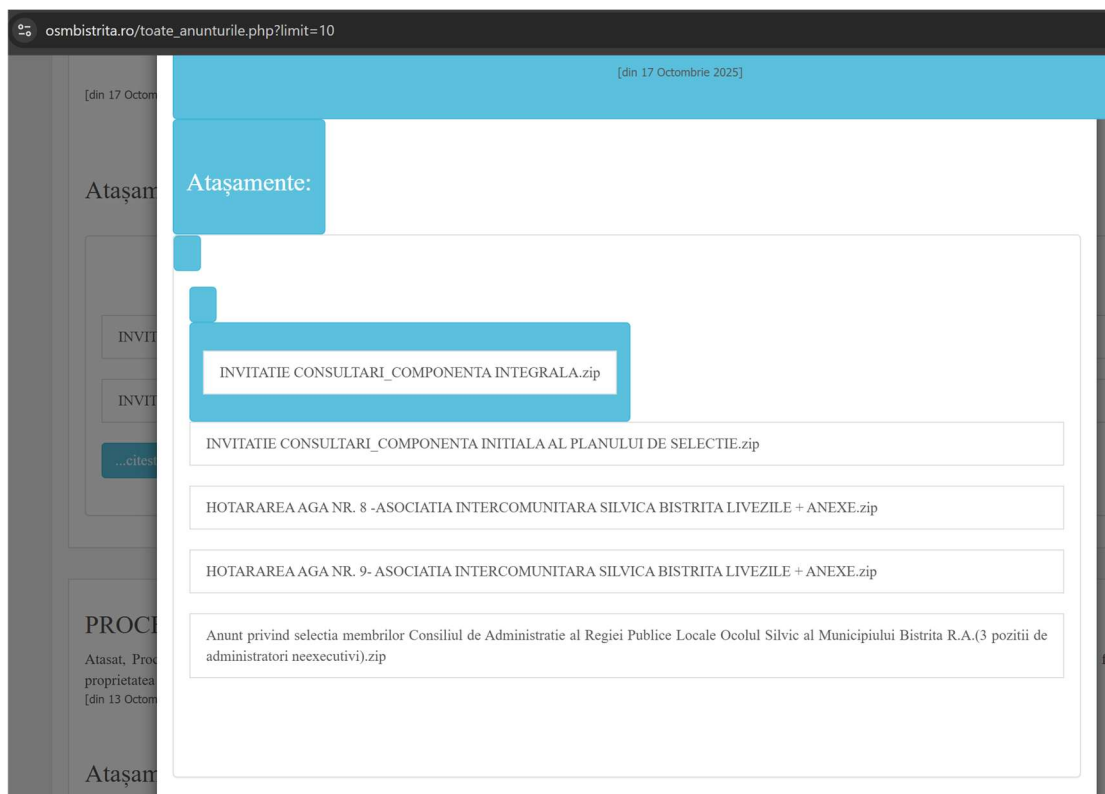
osmbistrita.ro/toate_anunturile.php?limit=10

[din 17 Octom

Ataşam

INVIT

INVIT

...citest

PROC

Atasat, Proc
proprietatea
[din 13 Octom

Ataşam

[din 17 Octombrie 2025]

Ataşamente:

INVITATIE CONSULTARI_COMPONENTA INTEGRALA.zip

INVITATIE CONSULTARI_COMPONENTA INITIALA AL PLANULUI DE SELECTIE.zip

HOTARAREA AGA NR. 8 -ASOCIATIA INTERCOMUNITARA SILVICA BISTRITA LIVEZILE + ANEXE.zip

HOTARAREA AGA NR. 9- ASOCIATIA INTERCOMUNITARA SILVICA BISTRITA LIVEZILE + ANEXE.zip

Anunt privind selectia membrilor Consiliul de Administratie al Regiei Publice Locale Ocolul Silvic al Municipiului Bistrita R.A.(3 pozitii de administratori neexecutivi).zip